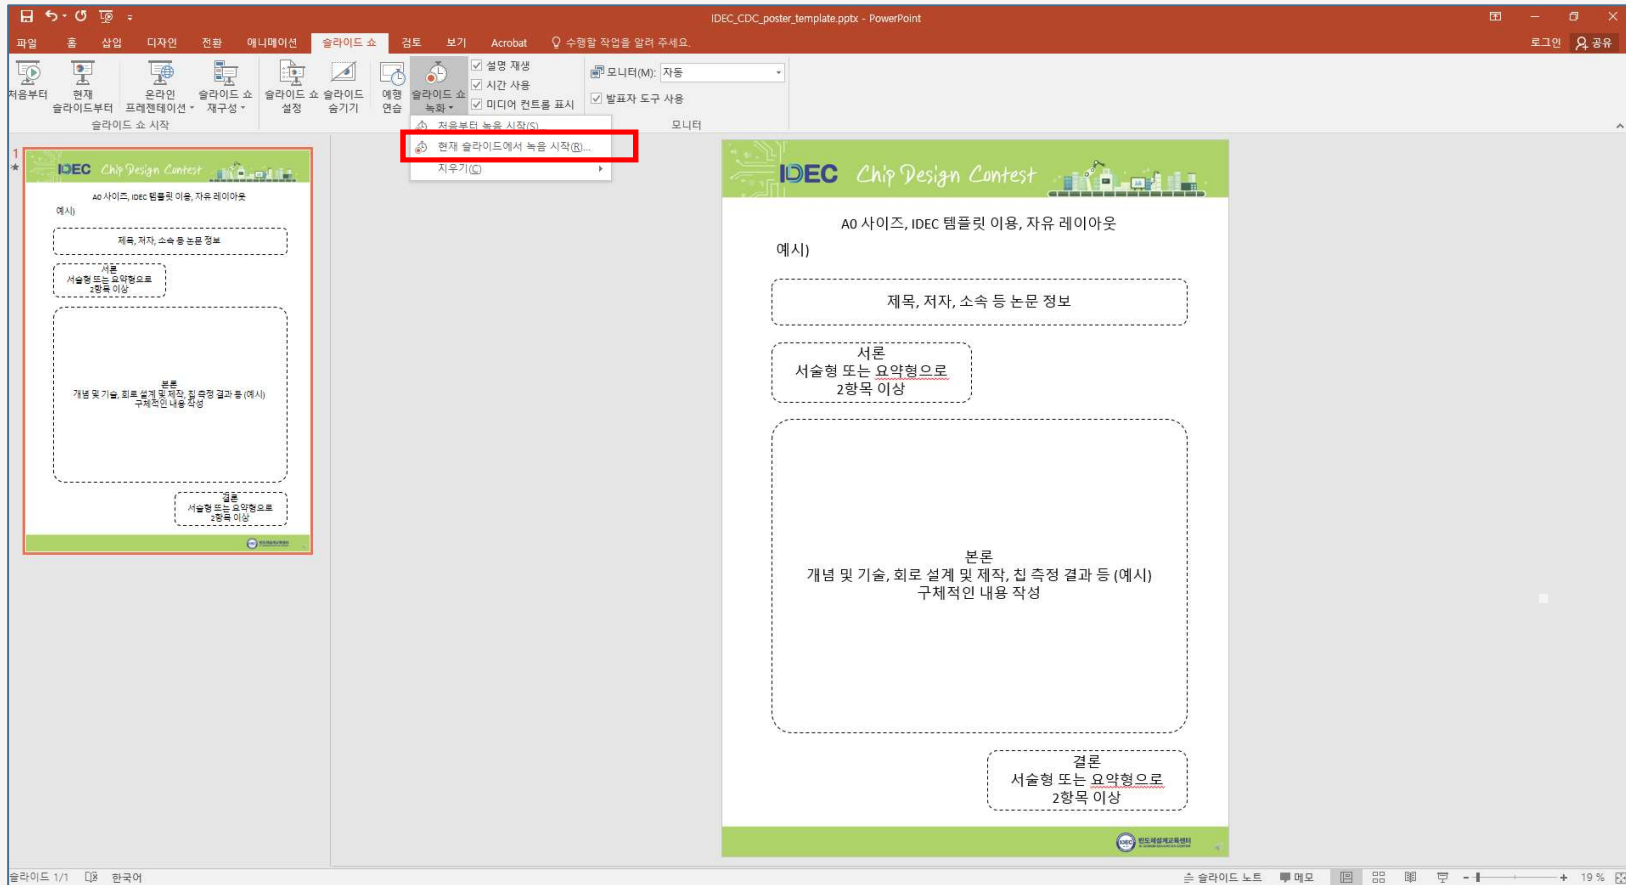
IDEC_CDC_poster_template.pptx - PowerPoint

파일 홈 삽입 디자인 전환 애니메이션 슬라이드 쇼 검토 보기 Acrobat 수행할 작업을 알려 주세요.

로그인 공유

처음부터 현재 슬라이드부터 온라인 프레젠테이션 슬라이드 쇼 재구성 슬라이드 쇼 설정 슬라이드 숨기기 예행 연습 슬라이드 쇼 녹화

설명 재생
시간 사용
미디어 컨트롤 표시

모니터(M): 자동
발표자 도구 사용

슬라이드 쇼 시작 모니터

처음부터 녹음 시작(S)...
현재 슬라이드에서 녹음 시작(R)...
지우기(C)

1

IDEC Chip Design Contest

A0 사이즈, IDEC 템플릿 이용, 자유 레이아웃

예시)

제목, 저자, 소속 등 논문 정보

서론
서술형 또는 요약형으로
2항목 이상

본론
개념 및 기술, 회로 설계 및 제작, 칩 측정 결과 등 (예시)
구체적인 내용 작성

결론
서술형 또는 요약형으로
2항목 이상

IDEC 반도체설계교육센터

슬라이드 1/1 한국어 슬라이드 노트 메모 19 %